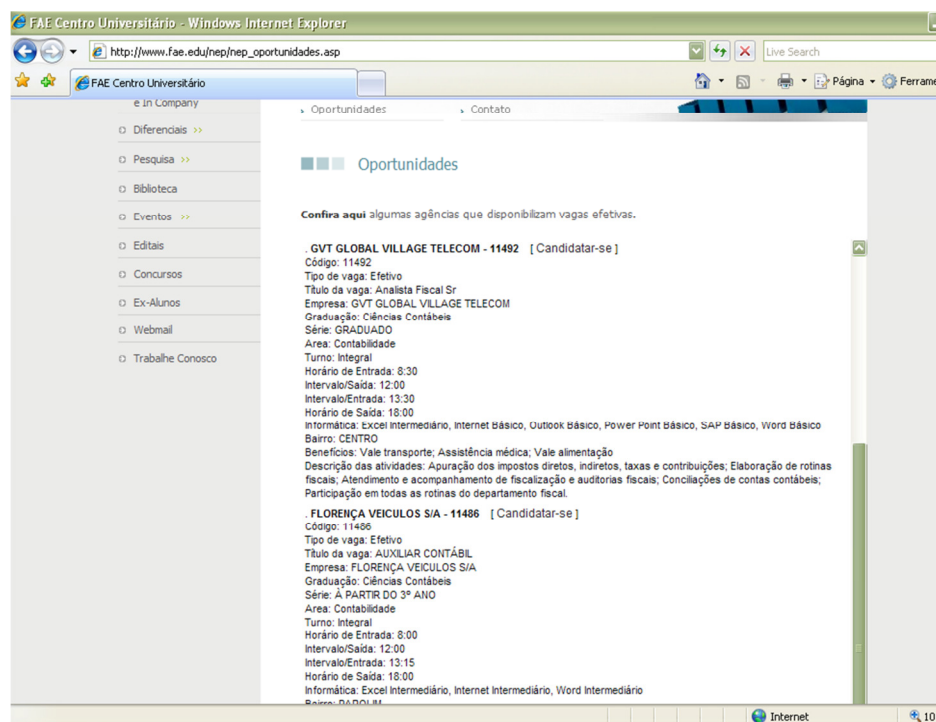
FAE Centro Universitário - Windows Internet Explorer

http://www.fae.edu/nep/nep_oportunidades.asp

Live Search

FAE Centro Universitário

Página ▾ Ferrame

e In Company

Diferenciais »

Pesquisa »

Biblioteca

Eventos »

Editais

Concursos

Ex-Alunos

Webmail

Trabalhe Conosco

› Oportunidades › Contato

Oportunidades

Confira aqui algumas agências que disponibilizam vagas efetivas.

. GVT GLOBAL VILLAGE TELECOM - 11492 [ Candidatar-se ]
Código: 11492
Tipo de vaga: Efetivo
Título da vaga: Analista Fiscal Sr
Empresa: GVT GLOBAL VILLAGE TELECOM
Graduação: Ciências Contábeis
Série: GRADUADO
Area: Contabilidade
Turno: Integral
Horário de Entrada: 8:30
Intervalo/Saída: 12:00
Intervalo/Entrada: 13:30
Horário de Saída: 18:00
Informática: Excel Intermediário, Internet Básico, Outlook Básico, Power Point Básico, SAP Básico, Word Básico
Bairro: CENTRO
Benefícios: Vale transporte; Assistência médica; Vale alimentação
Descrição das atividades: Apuração dos impostos diretos, indiretos, taxas e contribuições; Elaboração de rotinas fiscais; Atendimento e acompanhamento de fiscalização e auditorias fiscais; Conciliações de contas contábeis; Participação em todas as rotinas do departamento fiscal.

. FLORENÇA VEICULOS S/A - 11486 [ Candidatar-se ]
Código: 11486
Tipo de vaga: Efetivo
Título da vaga: AUXILIAR CONTÁBIL
Empresa: FLORENÇA VEICULOS S/A
Graduação: Ciências Contábeis
Série: À PARTIR DO 3º ANO
Area: Contabilidade
Turno: Integral
Horário de Entrada: 8:00
Intervalo/Saída: 12:00
Intervalo/Entrada: 13:15
Horário de Saída: 18:00
Informática: Excel Intermediário, Internet Intermediário, Word Intermediário
Bairro: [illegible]

Internet

10